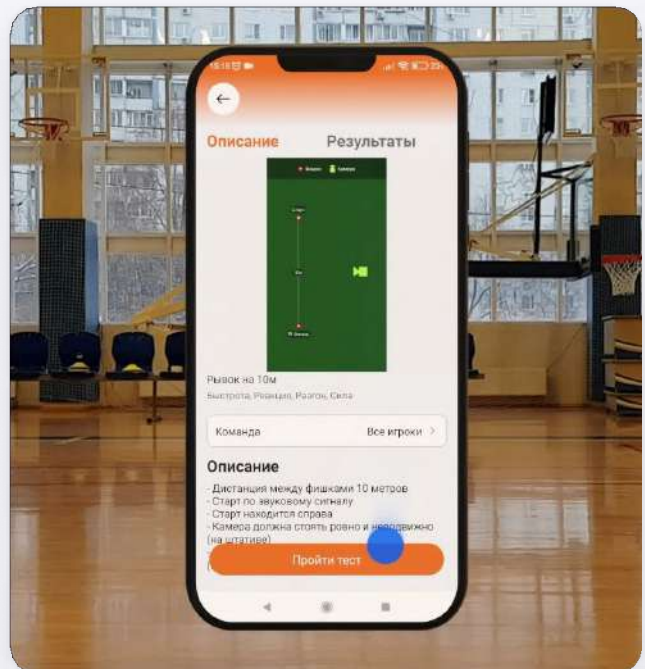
15:18

Описание Результаты

Рывок на 10м

Быстрота, Реакция, Разгон, Сила

Команда Все игроки >

Описание

- Дистанция между фишками 10 метров
- Старт по звуковому сигналу
- Старт находится справа
- Камера должна стоять ровно и неподвижно (на штативе)

Пройти тест